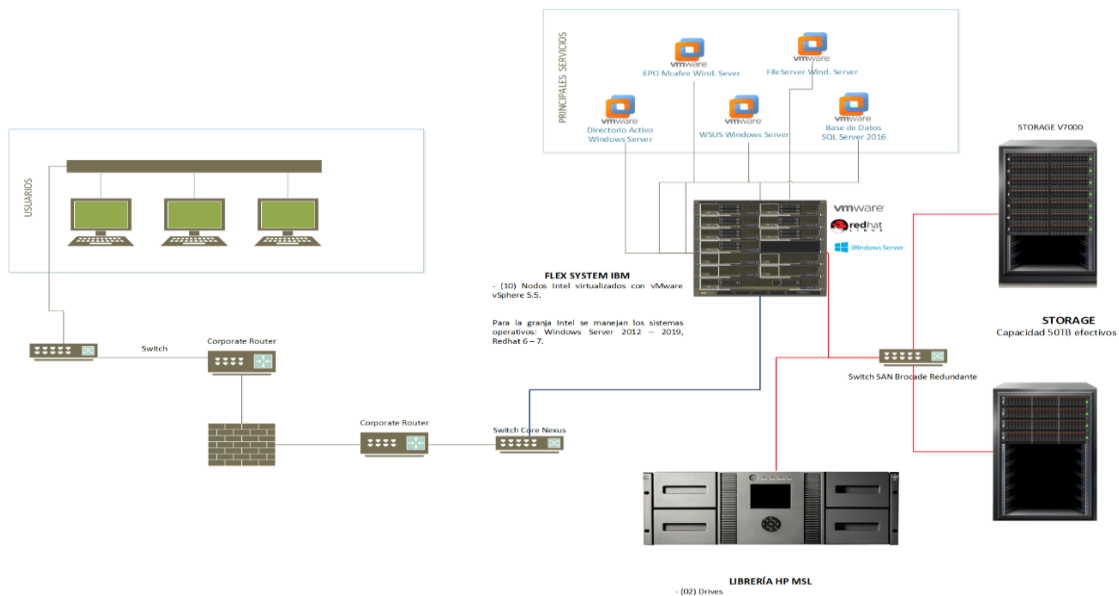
PRINCIPALES SERVICIOS

vmware
EPO Mcafee Wind. Sever

vmware
FileServer Wind. Server

vmware
Directorio Activo
Windows Server

vmware
WSUS Windows Server

vmware
Base de Datos
SQL Server 2016

USUARIOS

STORAGE V7000

vmware
redhat
Windows Server

FLEX SYSTEM IBM
- (10) Nodos Intel virtualizados con vMware vSphere 5.5.

Para la granja Intel se manejan los sistemas operativos: Windows Server 2012 – 2019, Redhat 6 – 7.

STORAGE
Capacidad 50TB efectivos

Switch

Corporate Router

Switch SAN Brocade Redundante

Corporate Router

Switch Core Nexus

LIBRERÍA HP MSL
- (02) Drives